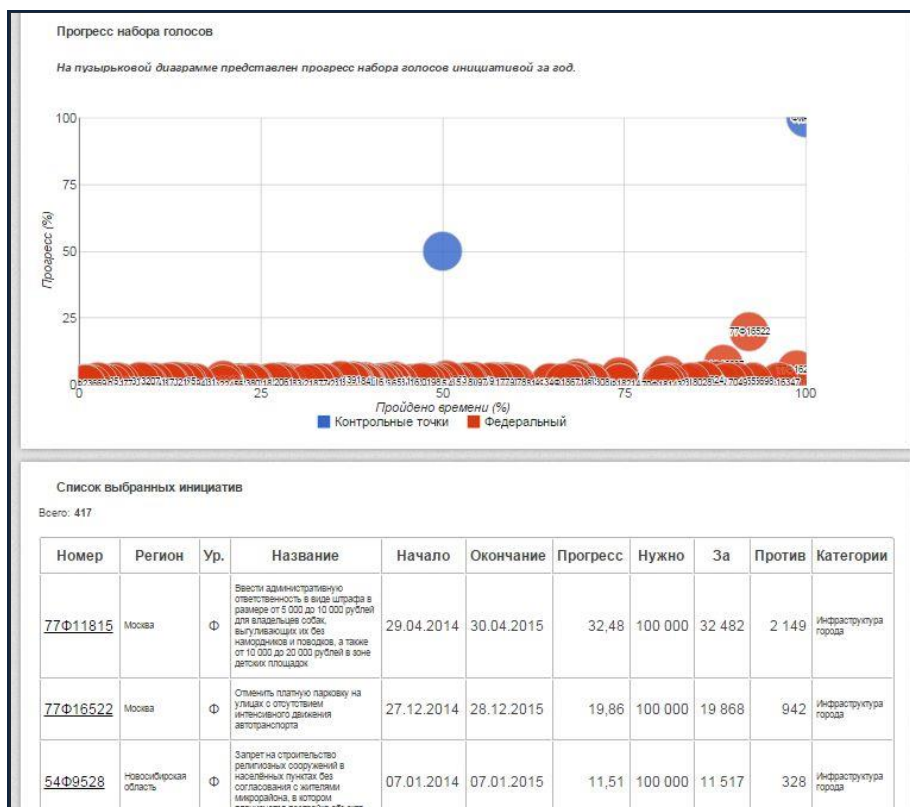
Прогресс набора голосов

На пузырьковой диаграмме представлен прогресс набора голосов инициативой за год.

100
75
50
25
0
Прогресс (%)
0
25
50
75
100
Пройдено времени (%)
77Ф16522
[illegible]
Контрольные точки
Федеральный

Список выбранных инициатив

Всего: 417

| Номер | Регион | Ур. | Название | Начало | Окончание | Прогресс | Нужно | За | Против | Категории |
|---|---|---|---|---|---|---|---|---|---|---|
| 77Ф11815 | Москва | Ф | Ввести административную ответственность в виде штрафа в размере от 5 000 до 10 000 рублей для владельцев собак, выгуливающих их без намордников и поводков, а также от 10 000 до 20 000 рублей в зоне детских площадок | 29.04.2014 | 30.04.2015 | 32,48 | 100 000 | 32 482 | 2 149 | Инфраструктура города |
| 77Ф16522 | Москва | Ф | Отменить платную парковку на улицах с отсутствием интенсивного движения автотранспорта | 27.12.2014 | 28.12.2015 | 19,86 | 100 000 | 19 868 | 942 | Инфраструктура города |
| 54Ф9528 | Новосибирская область | Ф | Запрет на строительство религиозных сооружений в населённых пунктах без согласования с жителями микрорайона, в котором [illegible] | 07.01.2014 | 07.01.2015 | 11,51 | 100 000 | 11 517 | 328 | Инфраструктура города |